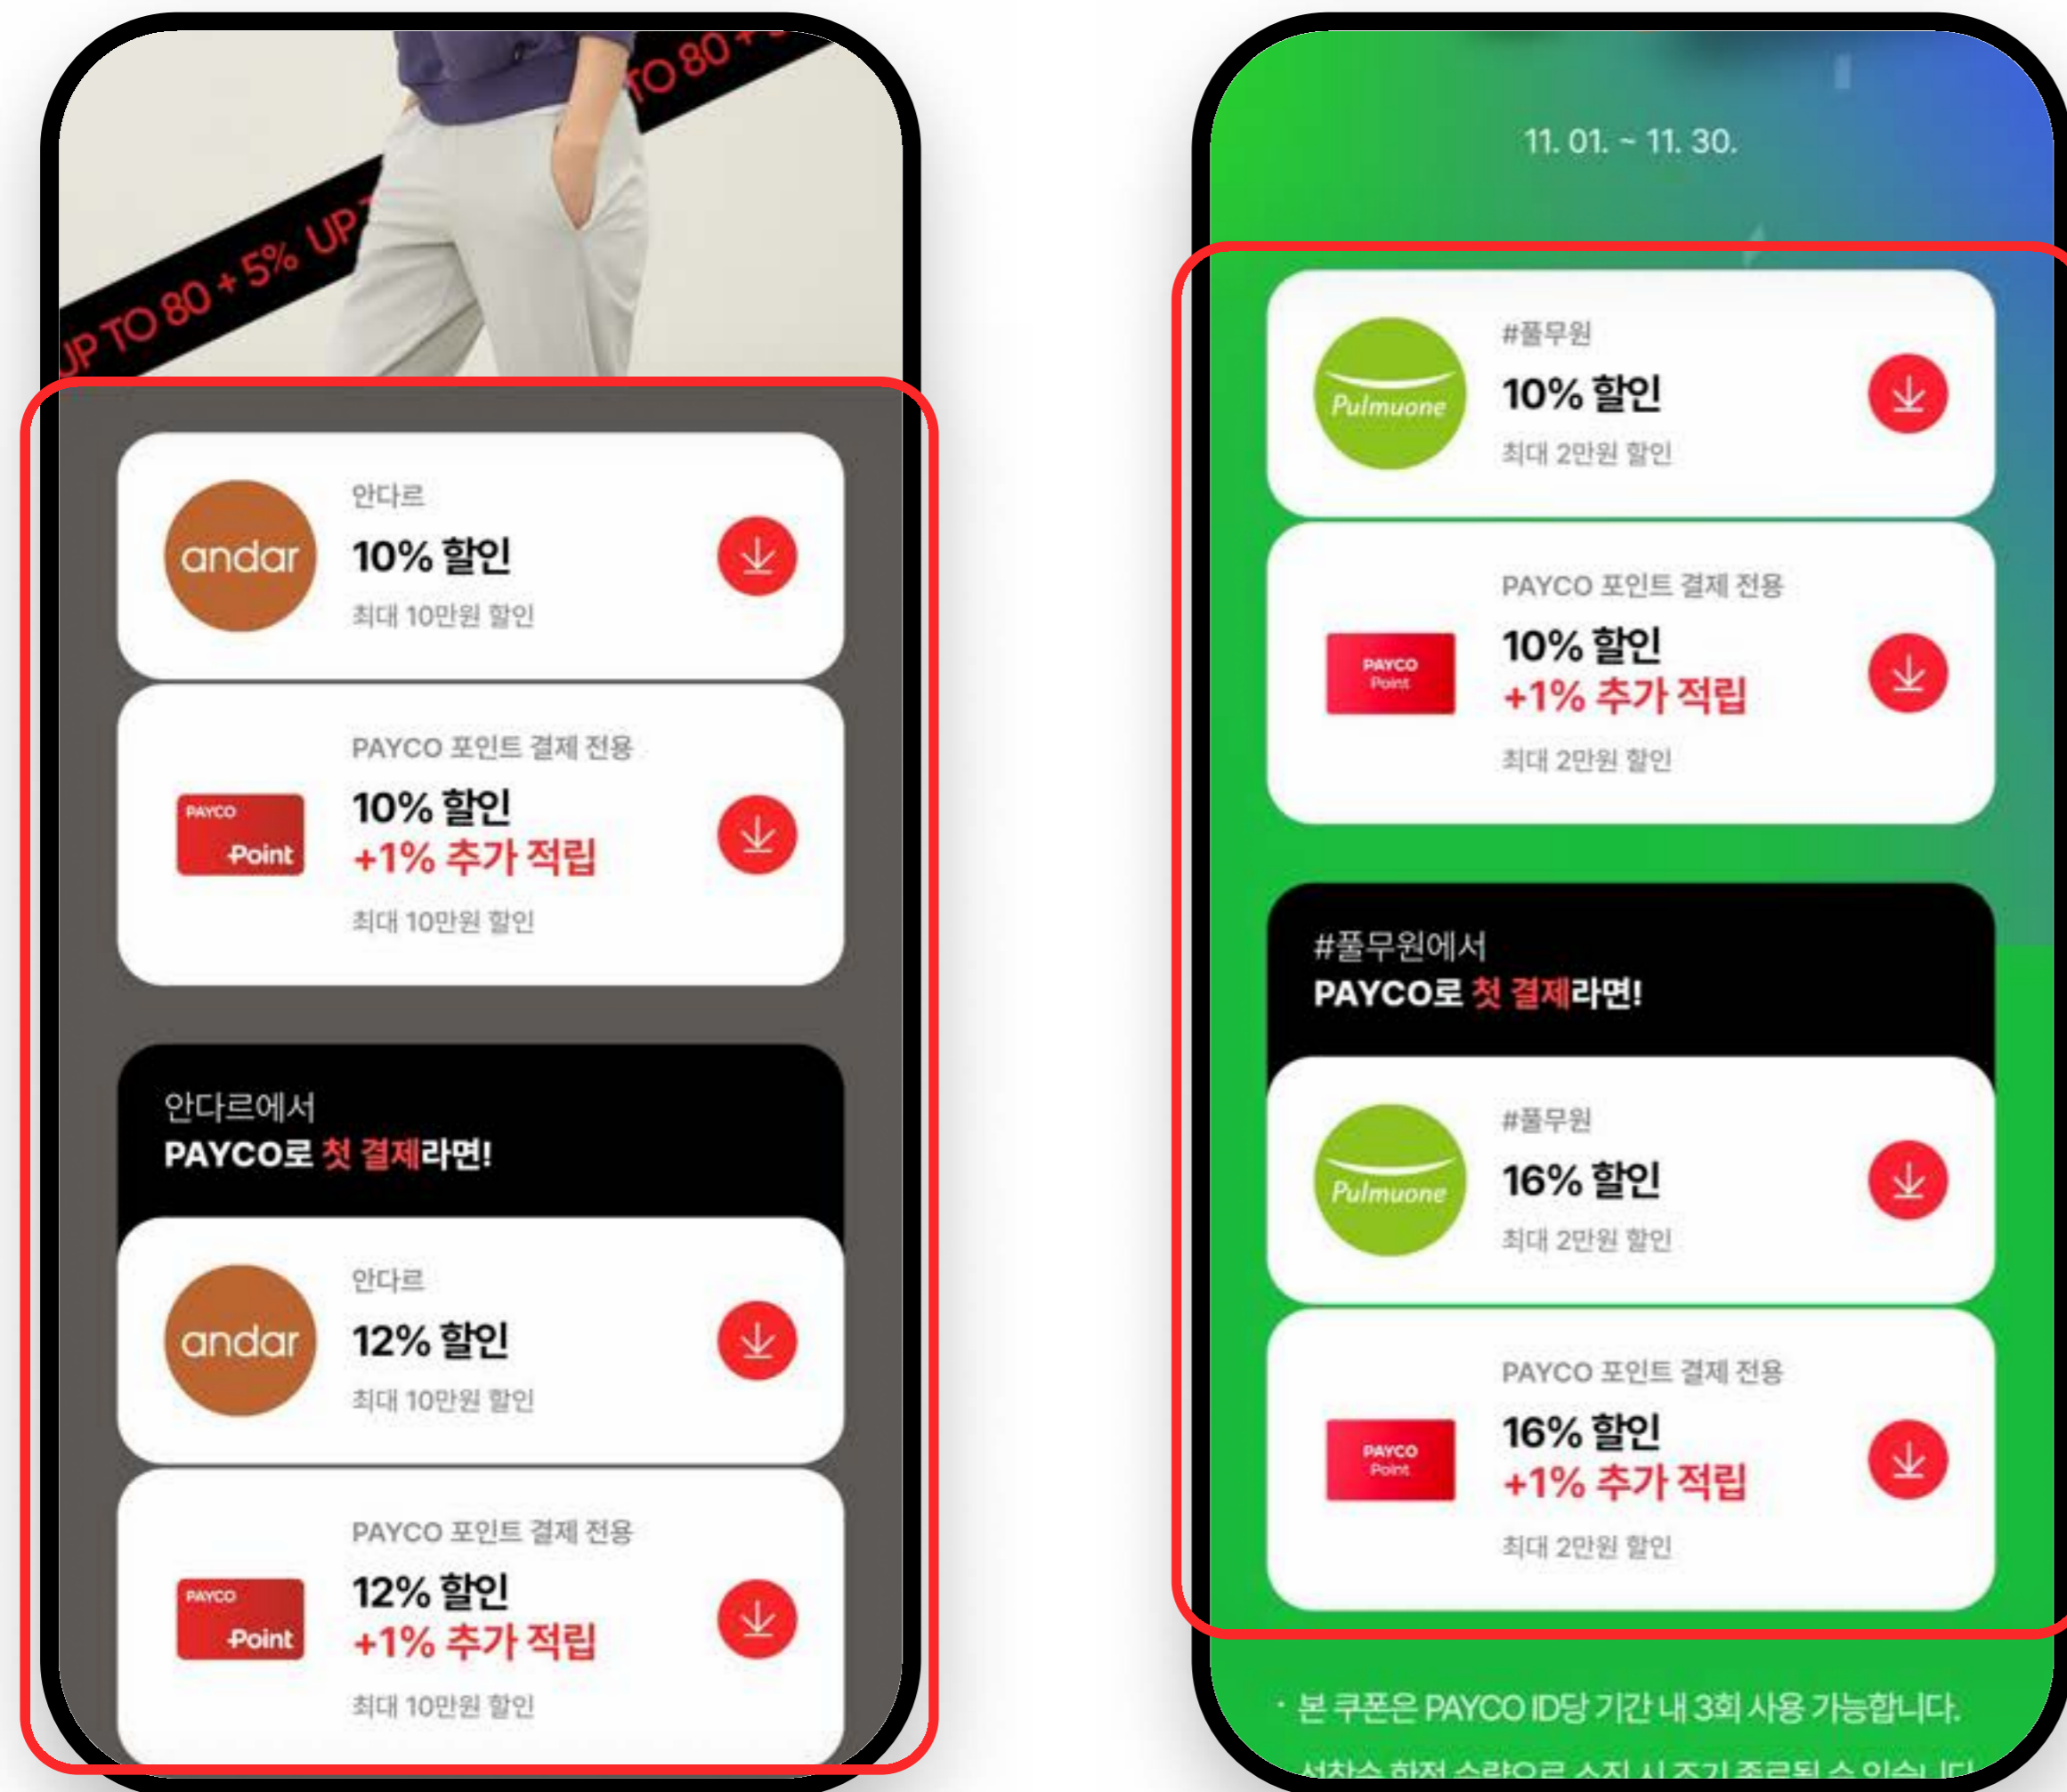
UP TO 80 + 5% UP TO 80 +

안다르
andar
10% 할인
최대 10만원 할인

PAYCO 포인트 결제 전용
PAYCO Point
10% 할인
+1% 추가 적립
최대 10만원 할인

안다르에서
PAYCO로 첫 결제라면!

안다르
andar
12% 할인
최대 10만원 할인

PAYCO 포인트 결제 전용
PAYCO Point
12% 할인
+1% 추가 적립
최대 10만원 할인

11. 01. ~ 11. 30.

#풀무원
Pulmuone
10% 할인
최대 2만원 할인

PAYCO 포인트 결제 전용
PAYCO Point
10% 할인
+1% 추가 적립
최대 2만원 할인

#풀무원에서
PAYCO로 첫 결제라면!

#풀무원
Pulmuone
16% 할인
최대 2만원 할인

PAYCO 포인트 결제 전용
PAYCO Point
16% 할인
+1% 추가 적립
최대 2만원 할인

· 본 쿠폰은 PAYCO ID당 기간 내 3회 사용 가능합니다.
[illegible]